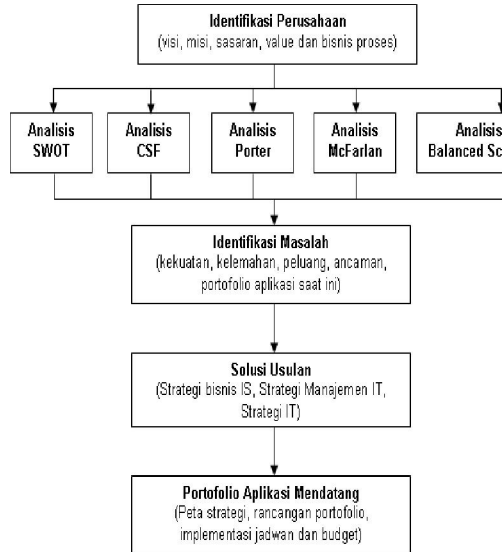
Identifikasi Perusahaan
(visi, misi, sasaran, value dan bisnis proses)

Analisis SWOT

Analisis CSF

Analisis Porter

Analisis McFarlan

Analisis Balanced Sc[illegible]

Identifikasi Masalah
(kekuatan, kelemahan, peluang, ancaman, portofolio aplikasi saat ini)

Solusi Usulan
(Strategi bisnis IS, Strategi Manajemen IT, Strategi IT)

Portofolio Aplikasi Mendatang
(Peta strategi, rancangan portofolio, implementasi jadwan dan budget)